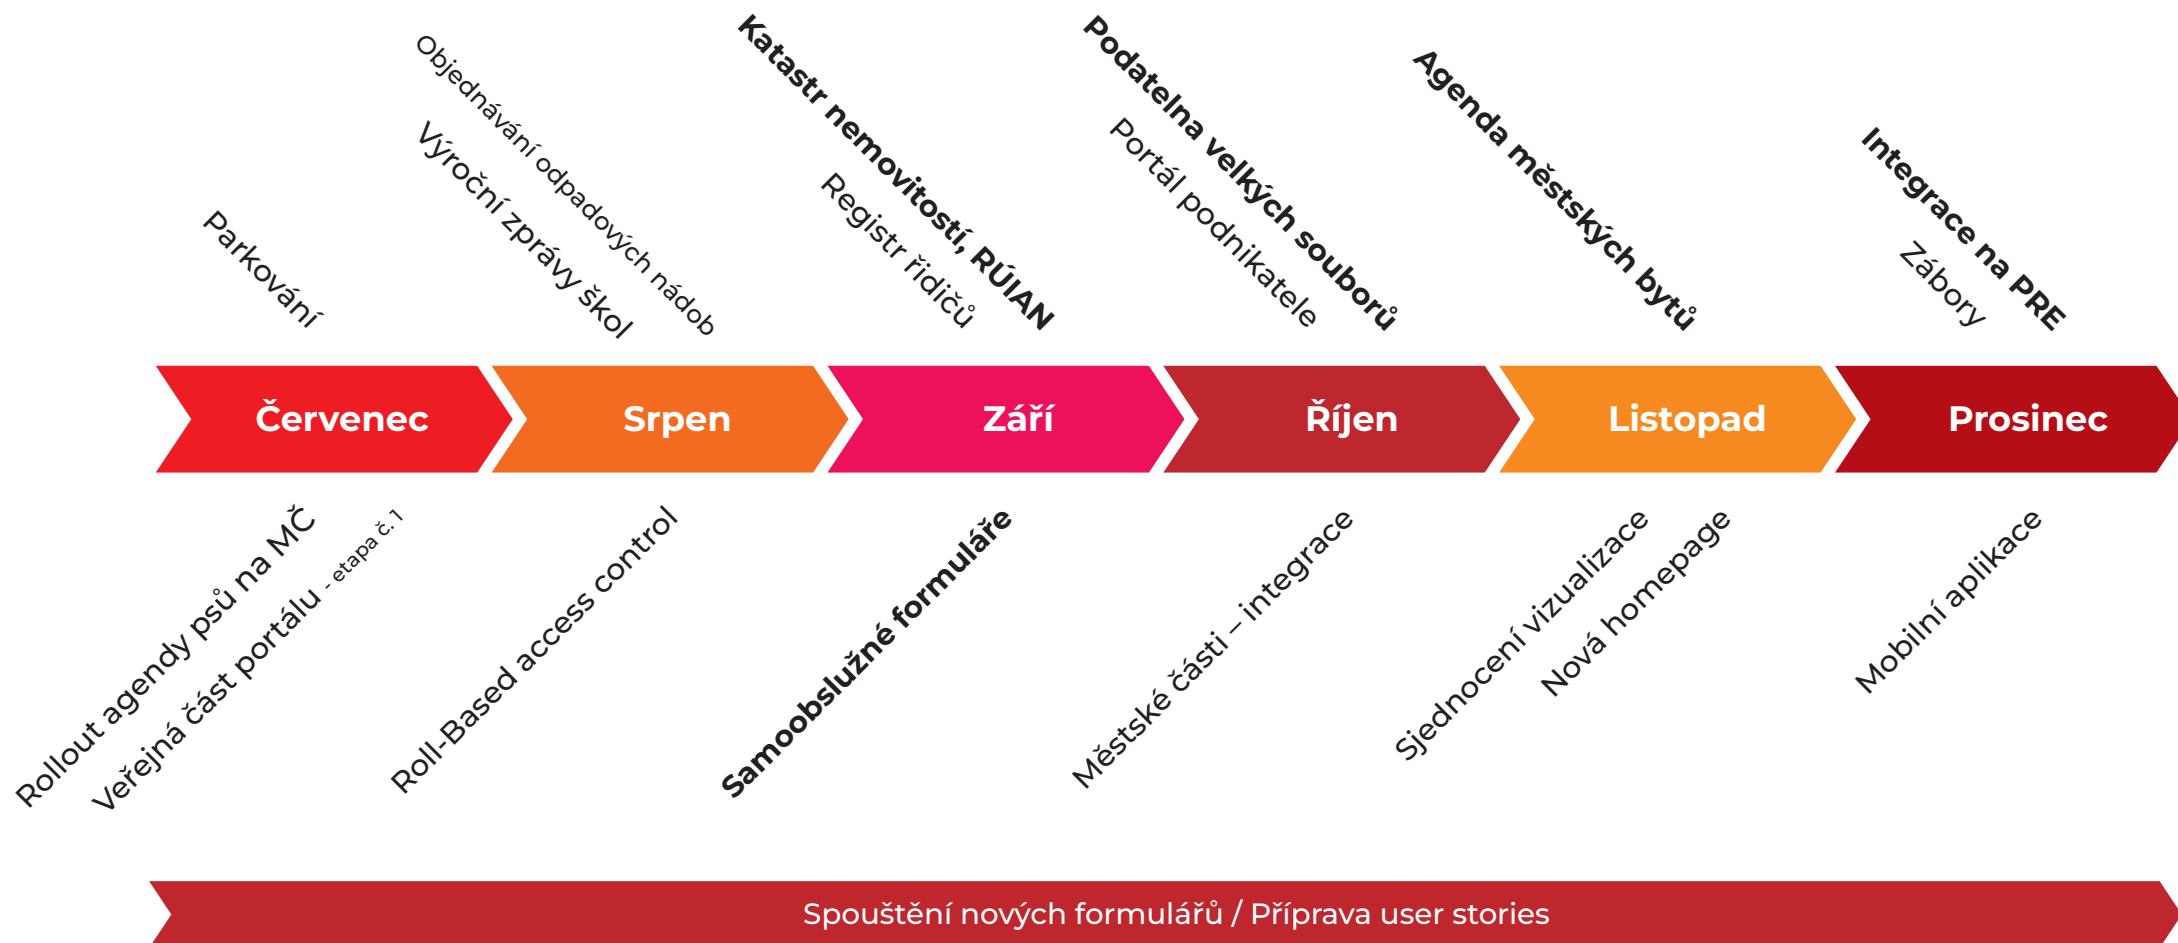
Parkování

Objednávání odpadových nádob

Výroční zprávy škol

Katastr nemovitostí, RÚIAN

Registr řidičů

Podatelna velkých souborů

Portál podnikatele

Agenda městských bytů

Integrace na PRE

Zábory

Červenec

Srpen

Září

Říjen

Listopad

Prosinec

Rollout agendy psů na MČ

Veřejná část portálu - etapa č. 1

Roll-Based access control

Samoobslužné formuláře

Městské části – integrace

Sjednocení vizualizace

Nová homepage

Mobilní aplikace

Spouštění nových formulářů / Příprava user stories